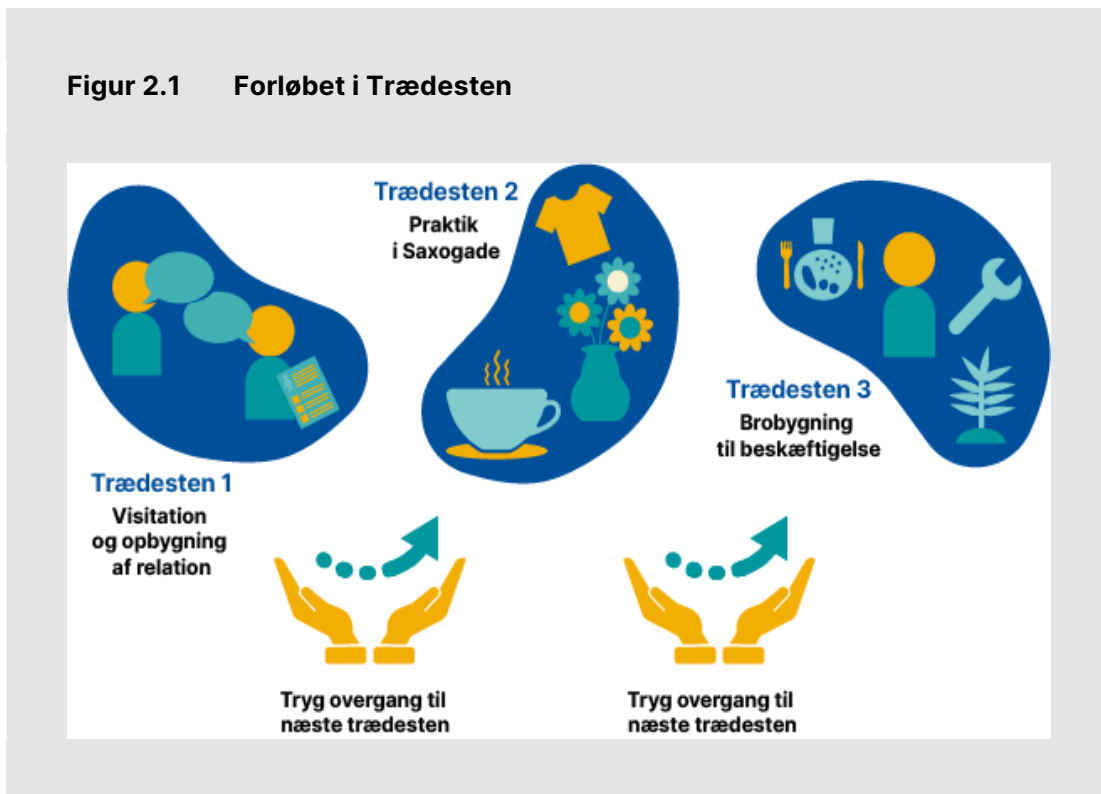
Figur 2.1 Forløbet i Trædesten

Trædesten 2
Praktik i Saxogade

Trædesten 3
Brobygning til beskæftigelse

Trædesten 1
Visitation og opbygning af relation

Tryg overgang til næste trædesten

Tryg overgang til næste trædesten